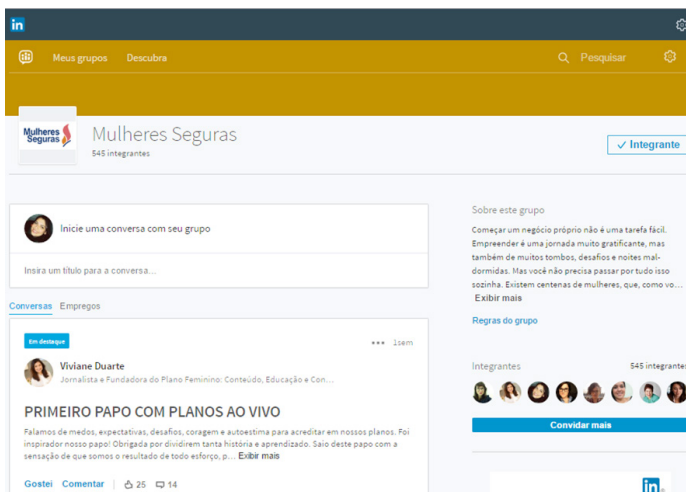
in

Meus grupos Descubra

Pesquisar

Mulheres Seguras

Mulheres Seguras
545 integrantes

✓ Integrante

Inicie uma conversa com seu grupo

Insira um título para a conversa...

Conversas Empregos

Em destaque

••• 1sem

Viviane Duarte
Jornalista e Fundadora do Plano Feminino: Conteúdo, Educação e Con...

PRIMEIRO PAPO COM PLANOS AO VIVO

Falamos de medos, expectativas, desafios, coragem e autoestima para acreditar em nossos planos. Foi inspirador nosso papo! Obrigada por dividirem tanta história e aprendizado. Saio deste papo com a sensação de que somos o resultado de todo esforço, p... Exibir mais

Gostei Comentar 25 14

Sobre este grupo

Começar um negócio próprio não é uma tarefa fácil. Empreender é uma jornada muito gratificante, mas também de muitos tombos, desafios e noites mal-dormidas. Mas você não precisa passar por tudo isso sozinha. Existem centenas de mulheres, que, como vo...
Exibir mais

Regras do grupo

Integrantes 545 integrantes

Convidar mais

in